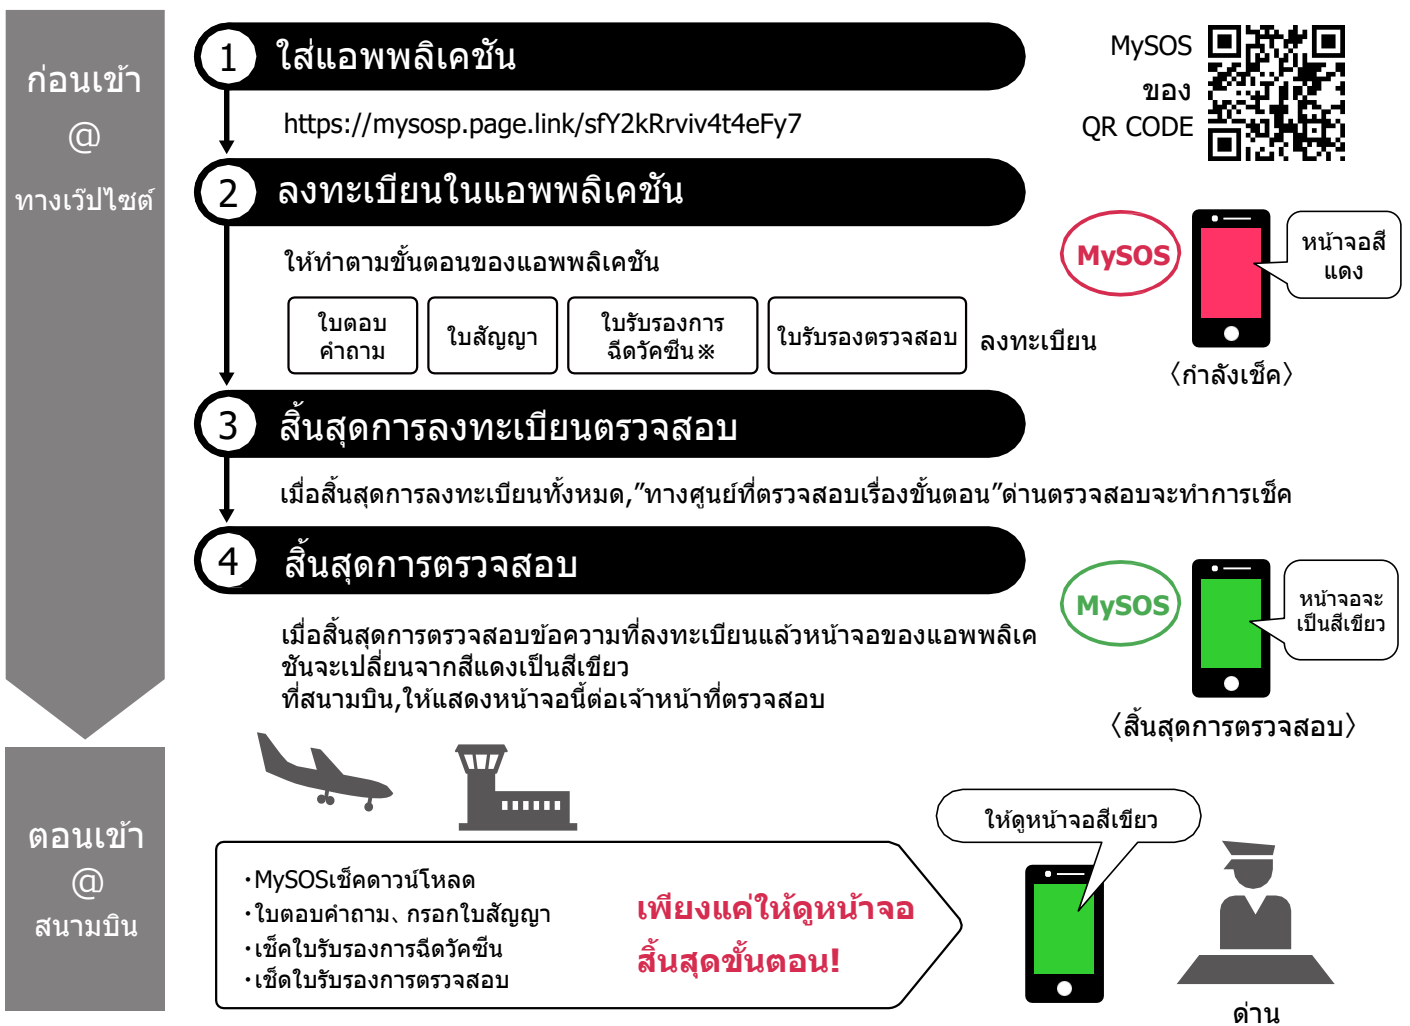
ก่อนเข้า
@
ทางเว็ปไซต์

1 ใส่แอพพลิเคชัน

https://mysosp.page.link/sfY2kRrviv4t4eFy7

MySOS ของ QR CODE

2 ลงทะเบียนในแอพพลิเคชัน

ให้ทำตามขั้นตอนของแอพพลิเคชัน

ใบตอบคำถาม
ใบสัญญา
ใบรับรองการฉีดวัคซีน※
ใบรับรองตรวจสอบ
ลงทะเบียน

MySOS
หน้าจอสีแดง
〈กำลังเช็ค〉

3 สิ้นสุดการลงทะเบียนตรวจสอบ

เมื่อสิ้นสุดการลงทะเบียนทั้งหมด,"ทางศูนย์ที่ตรวจสอบเรื่องขั้นตอน"ด่านตรวจสอบจะทำการเช็ค

4 สิ้นสุดการตรวจสอบ

เมื่อสิ้นสุดการตรวจสอบข้อความที่ลงทะเบียนแล้วหน้าจอของแอพพลิเคชันจะเปลี่ยนจากสีแดงเป็นสีเขียว
ที่สนามบิน,ให้แสดงหน้าจอนี้ต่อเจ้าหน้าที่ตรวจสอบ

MySOS
หน้าจอจะเป็นสีเขียว
〈สิ้นสุดการตรวจสอบ〉

ตอนเข้า
@
สนามบิน

・MySOSเช็คดาวน์โหลด
・ใบตอบคำถาม、กรอกใบสัญญา
・เช็คใบรับรองการฉีดวัคซีน
・เช็คใบรับรองการตรวจสอบ

เพียงแค่ให้ดูหน้าจอ
สิ้นสุดขั้นตอน!

ให้ดูหน้าจอสีเขียว

ด่าน